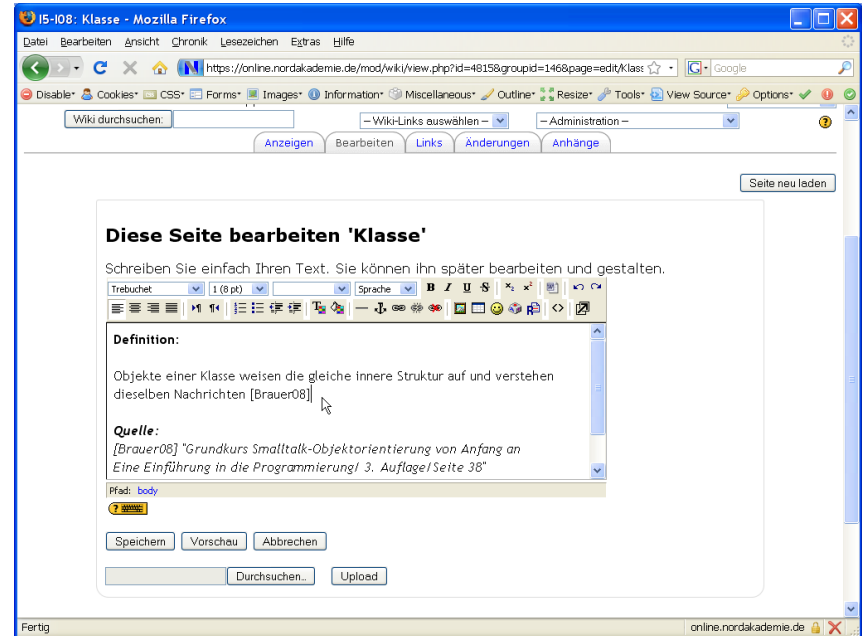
I5-I08: Klasse - Mozilla Firefox

Datei Bearbeiten Ansicht Chronik Lesezeichen Extras Hilfe

https://online.nordakademie.de/mod/wiki/view.php?id=4815&groupid=146&page=edit/Klass

Google

Disable Cookies CSS Forms Images Information Miscellaneous Outline Resize Tools View Source Options

Wiki durchsuchen:

– Wiki-Links auswählen –

– Administration –

Anzeigen Bearbeiten Links Änderungen Anhänge

Seite neu laden

Diese Seite bearbeiten 'Klasse'

Schreiben Sie einfach Ihren Text. Sie können ihn später bearbeiten und gestalten.

Trebuchet 1 (8 pt) Sprache

Definition:

Objekte einer Klasse weisen die gleiche innere Struktur auf und verstehen dieselben Nachrichten [Brauer08]

Quelle:
[Brauer08] "Grundkurs Smalltalk-Objektorientierung von Anfang an
Eine Einführung in die Programmierung/ 3. Auflage/Seite 38"

Pfad: body

Speichern Vorschau Abbrechen

Durchsuchen... Upload

Fertig

online.nordakademie.de